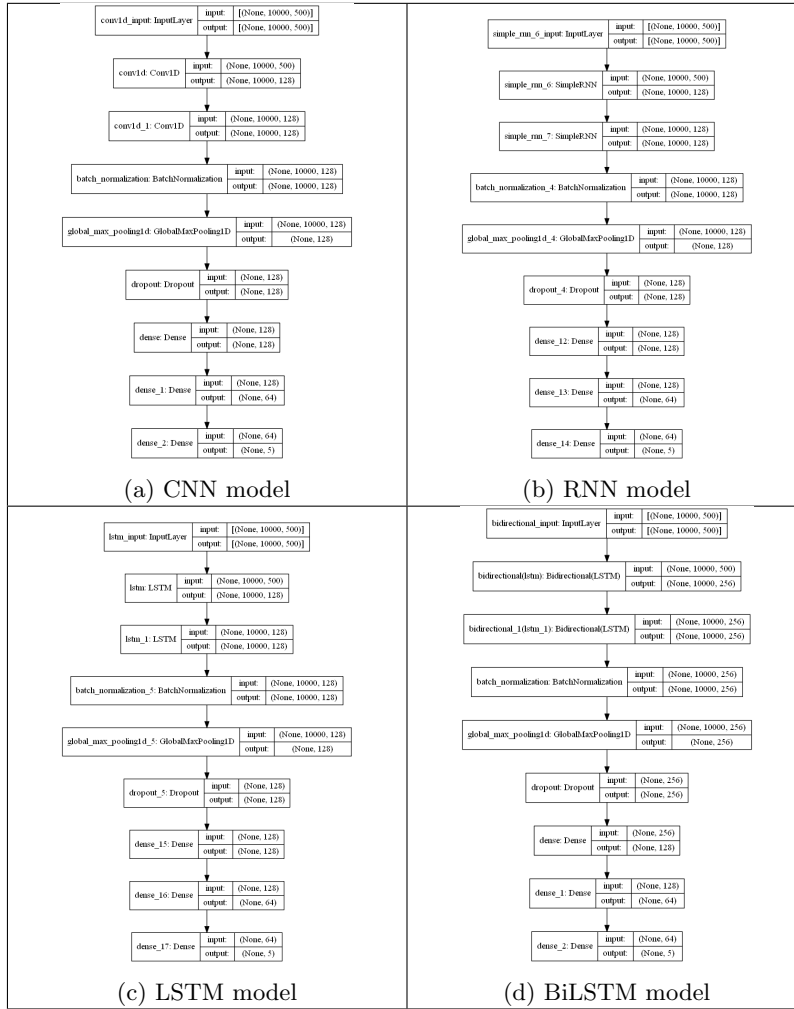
conv1d_input: InputLayer | input: | [(None, 10000, 500)]
output: | [(None, 10000, 500)]

conv1d: Conv1D | input: | (None, 10000, 500)
output: | (None, 10000, 128)

conv1d_1: Conv1D | input: | (None, 10000, 128)
output: | (None, 10000, 128)

batch_normalization: BatchNormalization | input: | (None, 10000, 128)
output: | (None, 10000, 128)

global_max_pooling1d: GlobalMaxPooling1D | input: | (None, 10000, 128)
output: | (None, 128)

dropout: Dropout | input: | (None, 128)
output: | (None, 128)

dense: Dense | input: | (None, 128)
output: | (None, 128)

dense_1: Dense | input: | (None, 128)
output: | (None, 64)

dense_2: Dense | input: | (None, 64)
output: | (None, 5)

(a) CNN model

simple_rnn_6_input: InputLayer | input: | [(None, 10000, 500)]
output: | [(None, 10000, 500)]

simple_rnn_6: SimpleRNN | input: | (None, 10000, 500)
output: | (None, 10000, 128)

simple_rnn_7: SimpleRNN | input: | (None, 10000, 128)
output: | (None, 10000, 128)

batch_normalization_4: BatchNormalization | input: | (None, 10000, 128)
output: | (None, 10000, 128)

global_max_pooling1d_4: GlobalMaxPooling1D | input: | (None, 10000, 128)
output: | (None, 128)

dropout_4: Dropout | input: | (None, 128)
output: | (None, 128)

dense_12: Dense | input: | (None, 128)
output: | (None, 128)

dense_13: Dense | input: | (None, 128)
output: | (None, 64)

dense_14: Dense | input: | (None, 64)
output: | (None, 5)

(b) RNN model

lstm_input: InputLayer | input: | [(None, 10000, 500)]
output: | [(None, 10000, 500)]

lstm: LSTM | input: | (None, 10000, 500)
output: | (None, 10000, 128)

lstm_1: LSTM | input: | (None, 10000, 128)
output: | (None, 10000, 128)

batch_normalization_5: BatchNormalization | input: | (None, 10000, 128)
output: | (None, 10000, 128)

global_max_pooling1d_5: GlobalMaxPooling1D | input: | (None, 10000, 128)
output: | (None, 128)

dropout_5: Dropout | input: | (None, 128)
output: | (None, 128)

dense_15: Dense | input: | (None, 128)
output: | (None, 128)

dense_16: Dense | input: | (None, 128)
output: | (None, 64)

dense_17: Dense | input: | (None, 64)
output: | (None, 5)

(c) LSTM model

bidirectional_input: InputLayer | input: | [(None, 10000, 500)]
output: | [(None, 10000, 500)]

bidirectional(lstm): Bidirectional(LSTM) | input: | (None, 10000, 500)
output: | (None, 10000, 256)

bidirectional_1(lstm_1): Bidirectional(LSTM) | input: | (None, 10000, 256)
output: | (None, 10000, 256)

batch_normalization: BatchNormalization | input: | (None, 10000, 256)
output: | (None, 10000, 256)

global_max_pooling1d: GlobalMaxPooling1D | input: | (None, 10000, 256)
output: | (None, 256)

dropout: Dropout | input: | (None, 256)
output: | (None, 256)

dense: Dense | input: | (None, 256)
output: | (None, 128)

dense_1: Dense | input: | (None, 128)
output: | (None, 64)

dense_2: Dense | input: | (None, 64)
output: | (None, 5)

(d) BiLSTM model